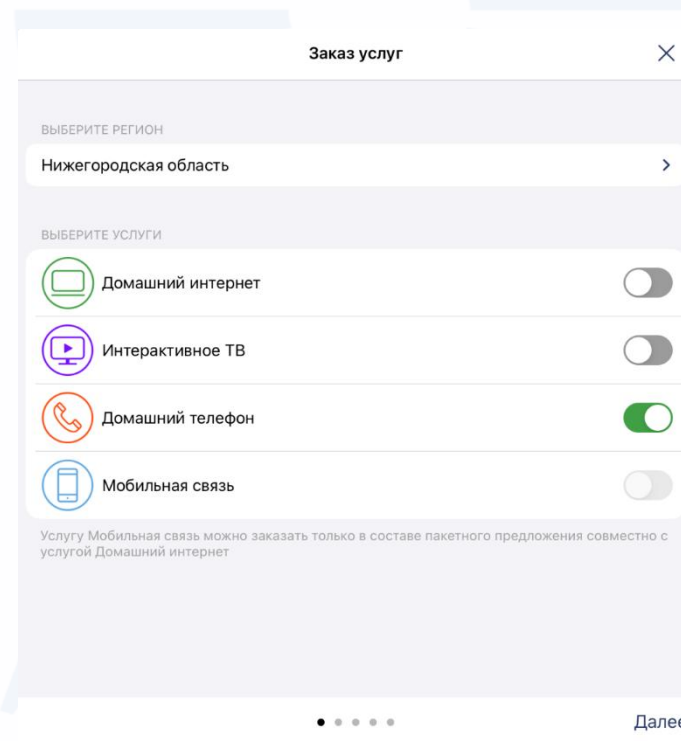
Заказ услуг

ВЫБЕРИТЕ РЕГИОН

Нижегородская область

ВЫБЕРИТЕ УСЛУГИ

Домашний интернет

Интерактивное ТВ

Домашний телефон

Мобильная связь

Услугу Мобильная связь можно заказать только в составе пакетного предложения совместно с услугой Домашний интернет

Далее